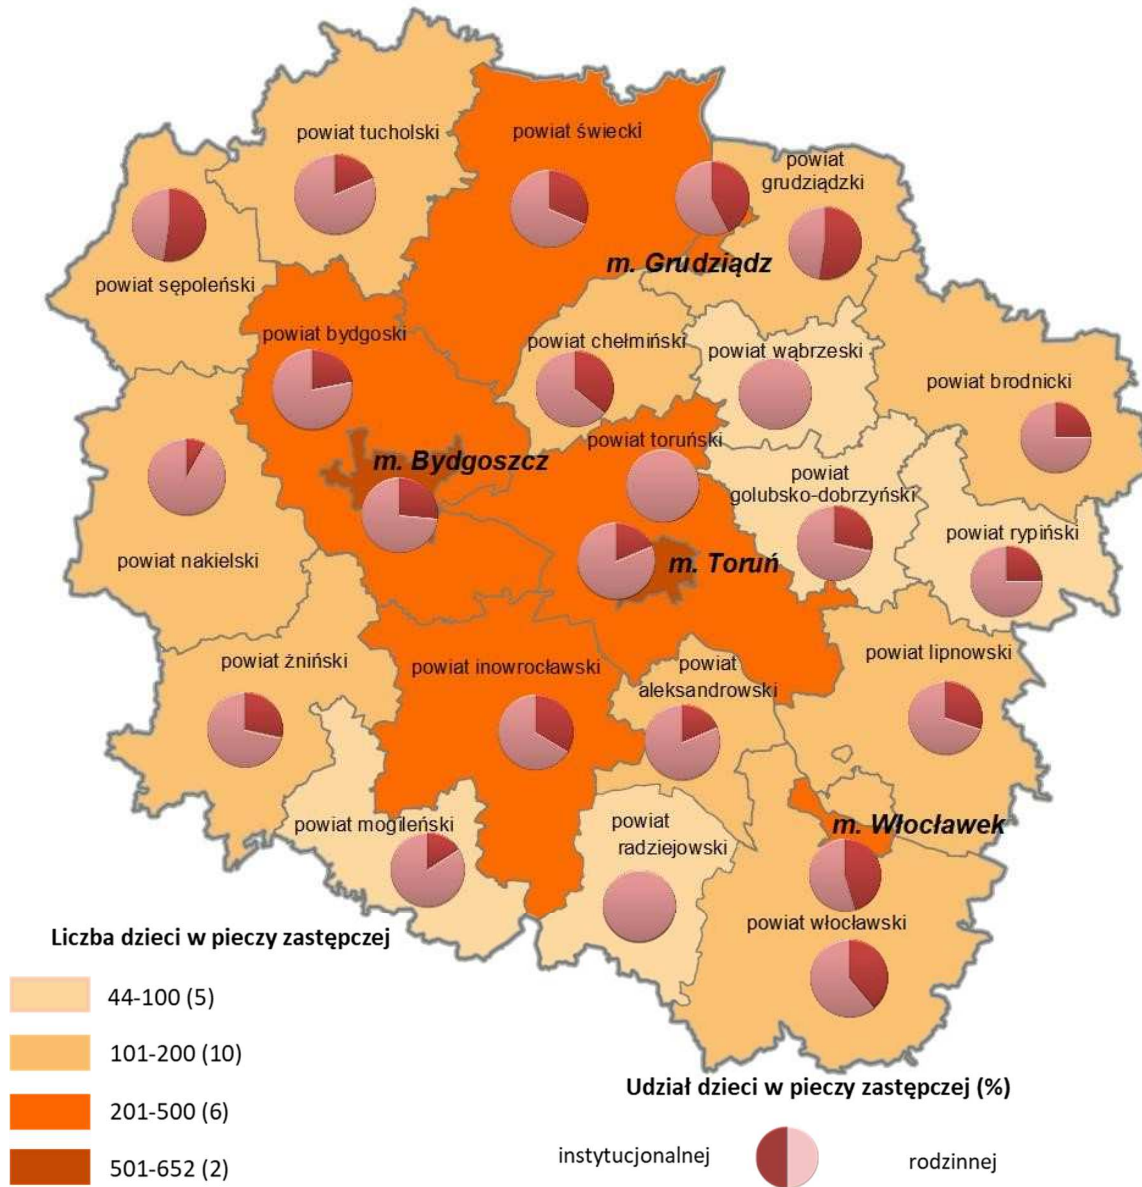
powiat tucholski

powiat świecki

powiat grudziądzki

powiat sępoleński

m. Grudziądz

powiat bydgoski

powiat chełmiński

powiat wąbrzeski

powiat brodnicki

powiat toruński

m. Bydgoszcz

powiat golubsko-dobrzyński

powiat nakielski

powiat rypiński

m. Toruń

powiat żniński

powiat inowrocławski

powiat aleksandrowski

powiat lipnowski

powiat mogileński

powiat radziejowski

m. Włocławek

powiat włocławski

Liczba dzieci w pieczy zastępczej

44-100 (5)

101-200 (10)

201-500 (6)

501-652 (2)

Udział dzieci w pieczy zastępczej (%)

instytucjonalnej

rodzinnej